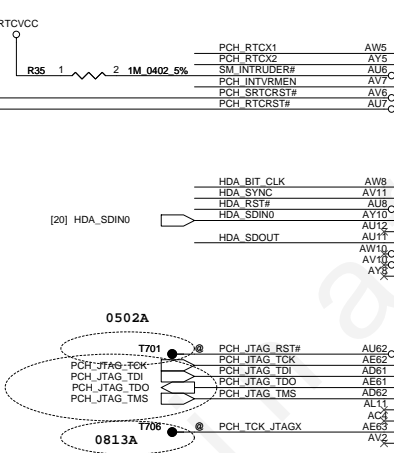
RTCVCC

R35 1 2 1M_0402_5%

PCH_RTCX1 AW5
PCH_RTCX2 AY5
SM_INTRUDER# AU6
PCH_INTVRMEN AV7
PCH_SRTCRST# AV6
PCH_RTCRST# AU7

HDA_BIT_CLK AW8
HDA_SYNC AV11
HDA_RST# AU8
[20] HDA_SDIN0 HDA_SDIN0 AY10
AU12
HDA_SDOUT AU11
AW10
AV10
AY8

0502A

T701 @ PCH_JTAG_RST# AU62
PCH_JTAG_TCK PCH_JTAG_TCK AE62
PCH_JTAG_TDI PCH_JTAG_TDI AD61
PCH_JTAG_TDO PCH_JTAG_TDO AE61
PCH_JTAG_TMS PCH_JTAG_TMS AD62
AL11
AC4
T706 @ PCH_TCK_JTAGX AE63
0813A AV2